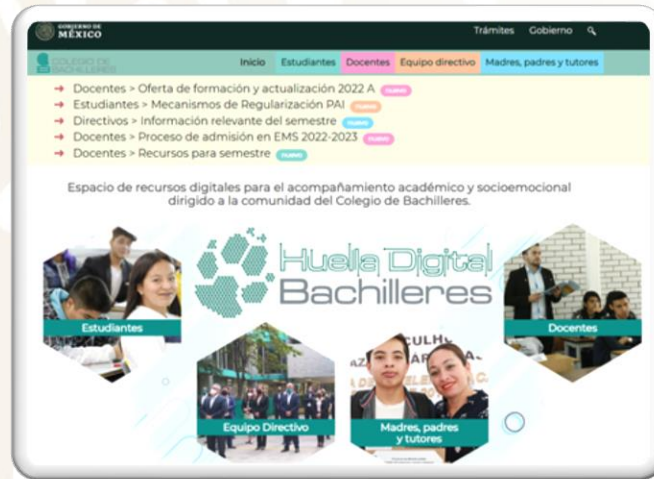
GOBIERNO DE MÉXICO

Trámites Gobierno

COLEGIO DE BACHILLERES

Inicio Estudiantes Docentes Equipo directivo Madres, padres y tutores

→ Docentes > Oferta de formación y actualización 2022 A NUEVO
→ Estudiantes > Mecanismos de Regularización PAI NUEVO
→ Directivos > Información relevante del semestre NUEVO
→ Docentes > Proceso de admisión en EMS 2022-2023 NUEVO
→ Docentes > Recursos para semestre NUEVO

Espacio de recursos digitales para el acompañamiento académico y socioemocional dirigido a la comunidad del Colegio de Bachilleres.

Huella Digital Bachilleres

Estudiantes

Docentes

Equipo Directivo

Madres, padres y tutores